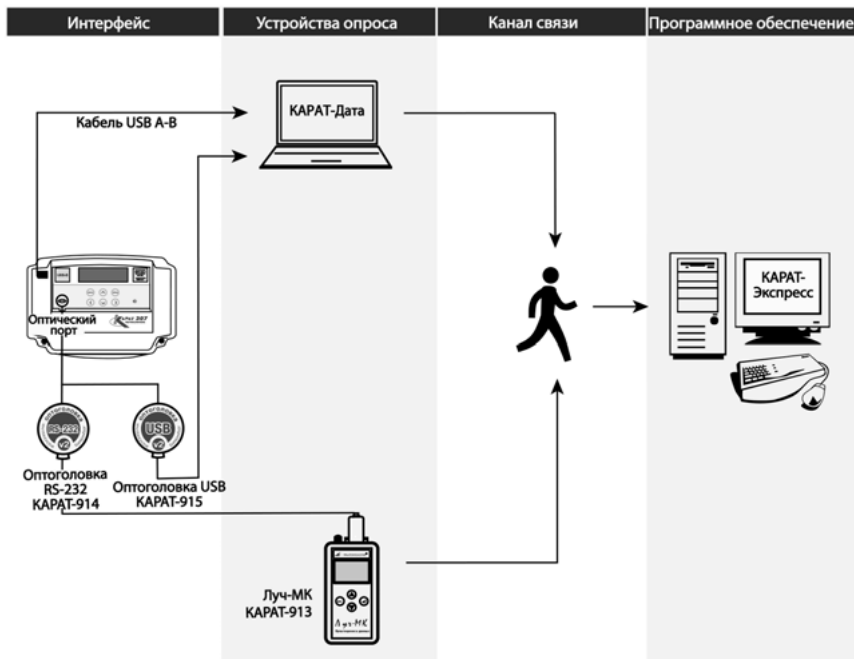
Интерфейс | Устройства опроса | Канал связи | Программное обеспечение

Кабель USB A-B

КАРАТ-Дата

Оптический порт

RS-232

USB

Оптоголовка RS-232 КАРАТ-914

Оптоголовка USB КАРАТ-915

КАРАТ-Экспресс

Луч-МК КАРАТ-913